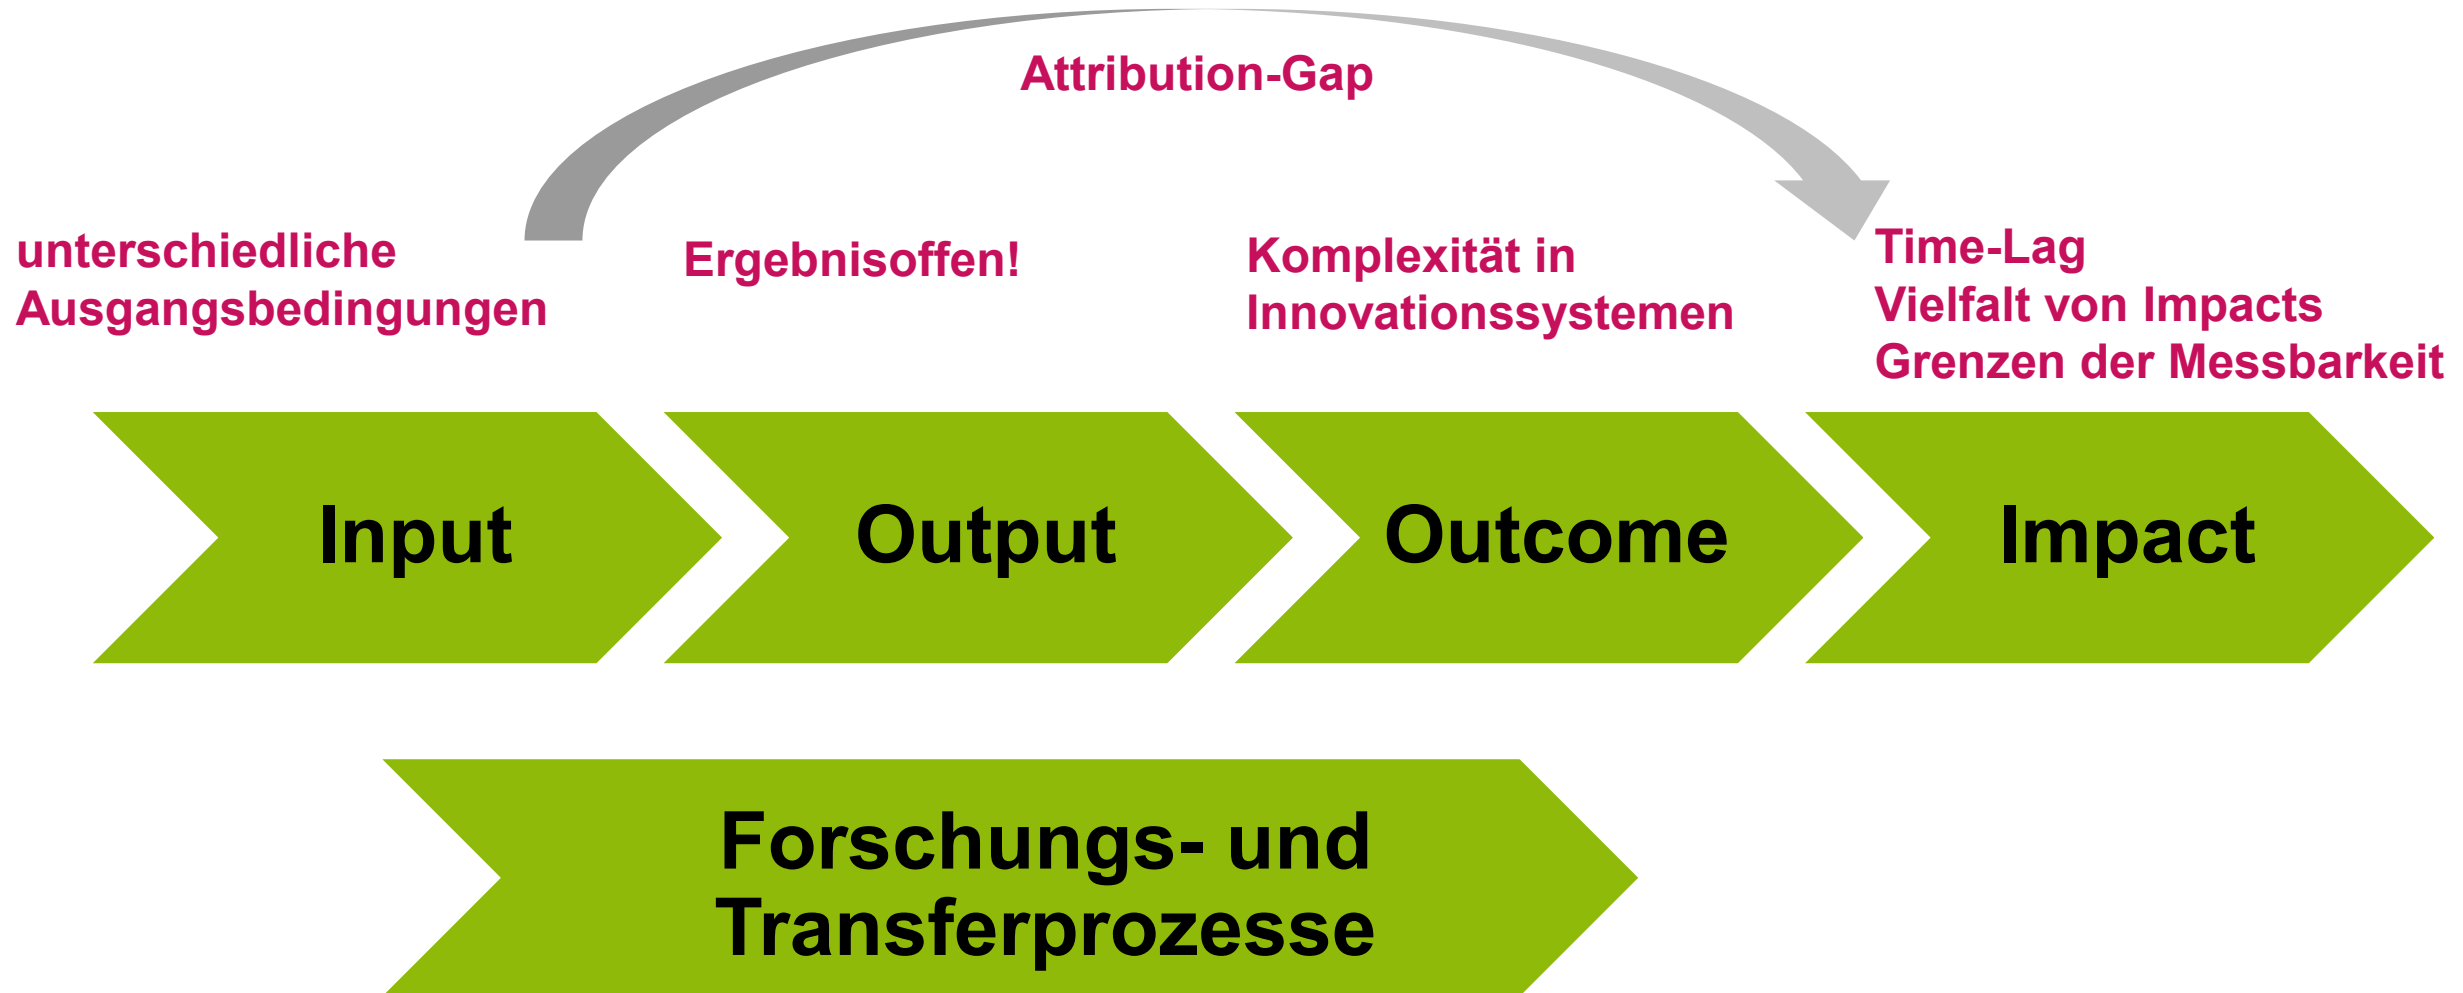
Attribution-Gap

unterschiedliche Ausgangsbedingungen

Ergebnisoffen!

Komplexität in Innovationssystemen

Time-Lag
Vielfalt von Impacts
Grenzen der Messbarkeit

Input

Output

Outcome

Impact

Forschungs- und Transferprozesse